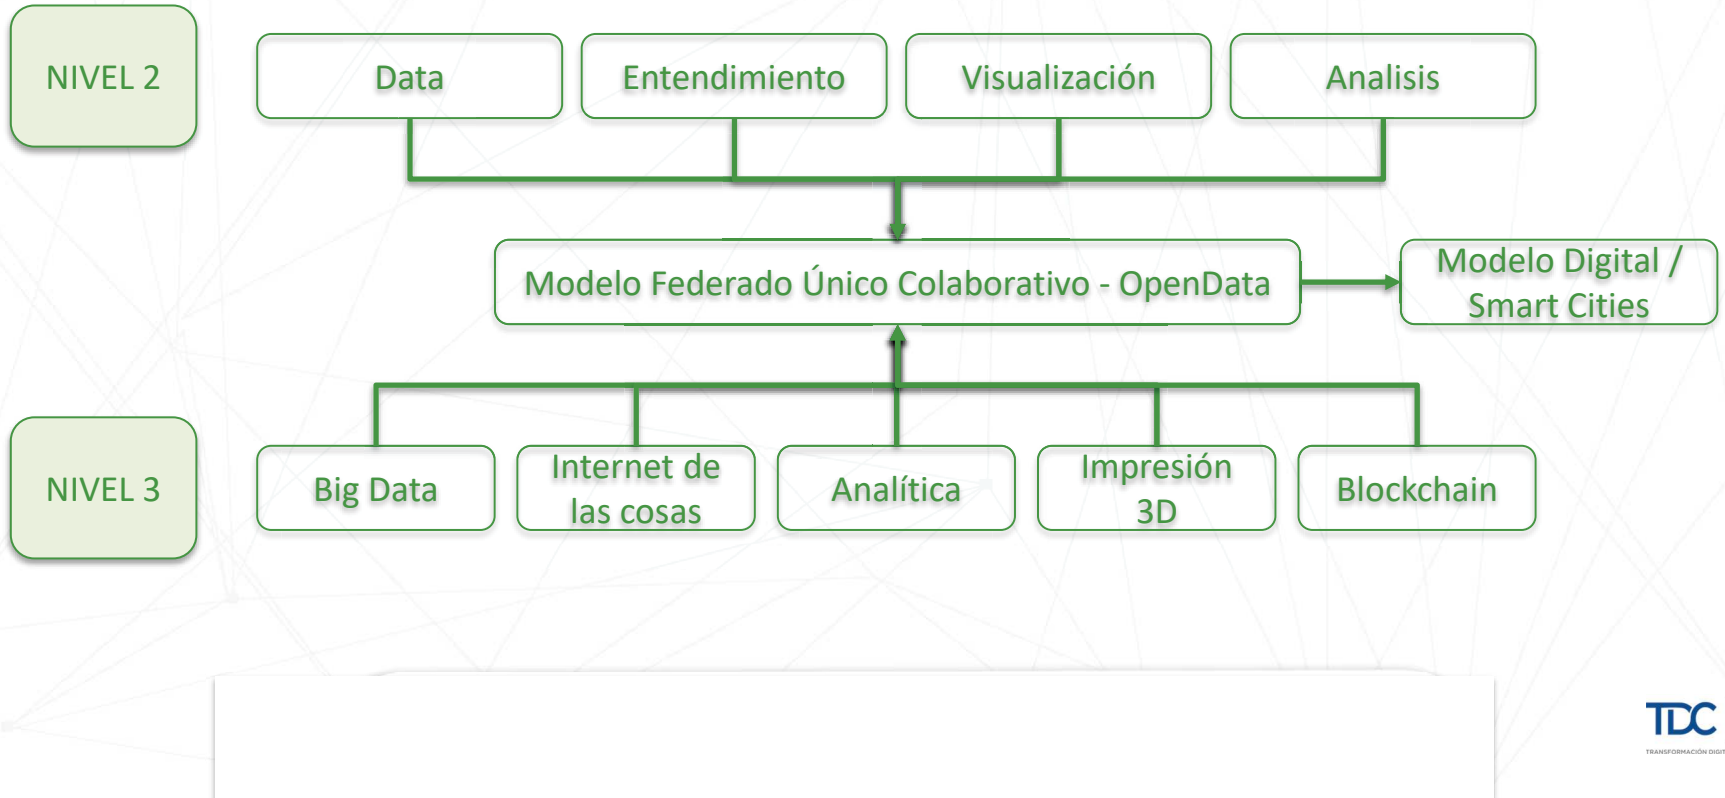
NIVEL 2

Data

Entendimiento

Visualización

Analisis

Modelo Federado Único Colaborativo - OpenData

Modelo Digital / Smart Cities

NIVEL 3

Big Data

Internet de las cosas

Analítica

Impresión 3D

Blockchain

TDC
TRANSFORMACIÓN DIGIT